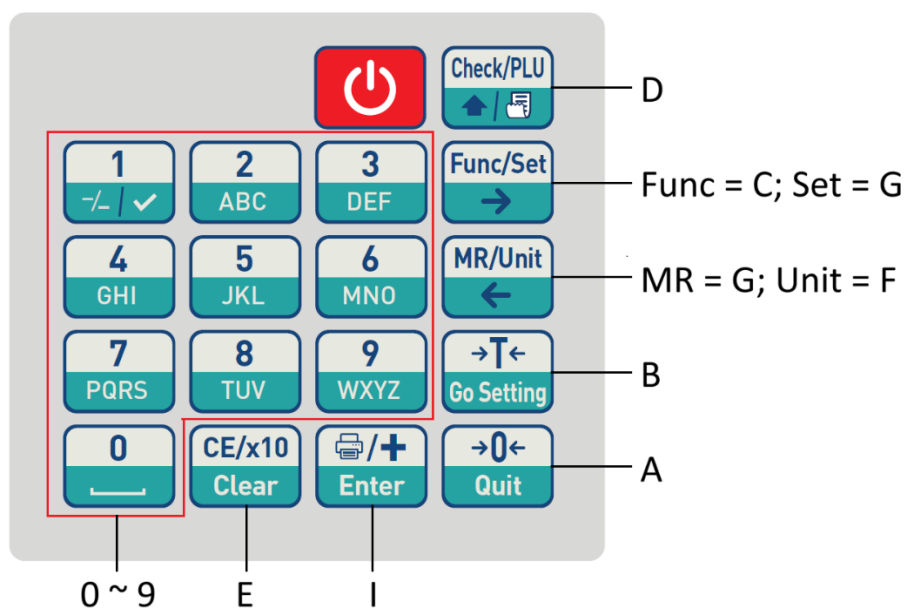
Check/PLU

D

1 -/– | ✓

2 ABC

3 DEF

Func/Set →

Func = C; Set = G

4 GHI

5 JKL

6 MNO

MR/Unit ←

MR = G; Unit = F

7 PQRS

8 TUV

9 WXYZ

→T←
Go Setting

B

0

CE/x10
Clear

/+
Enter

→0←
Quit

A

0 ~ 9

E

I